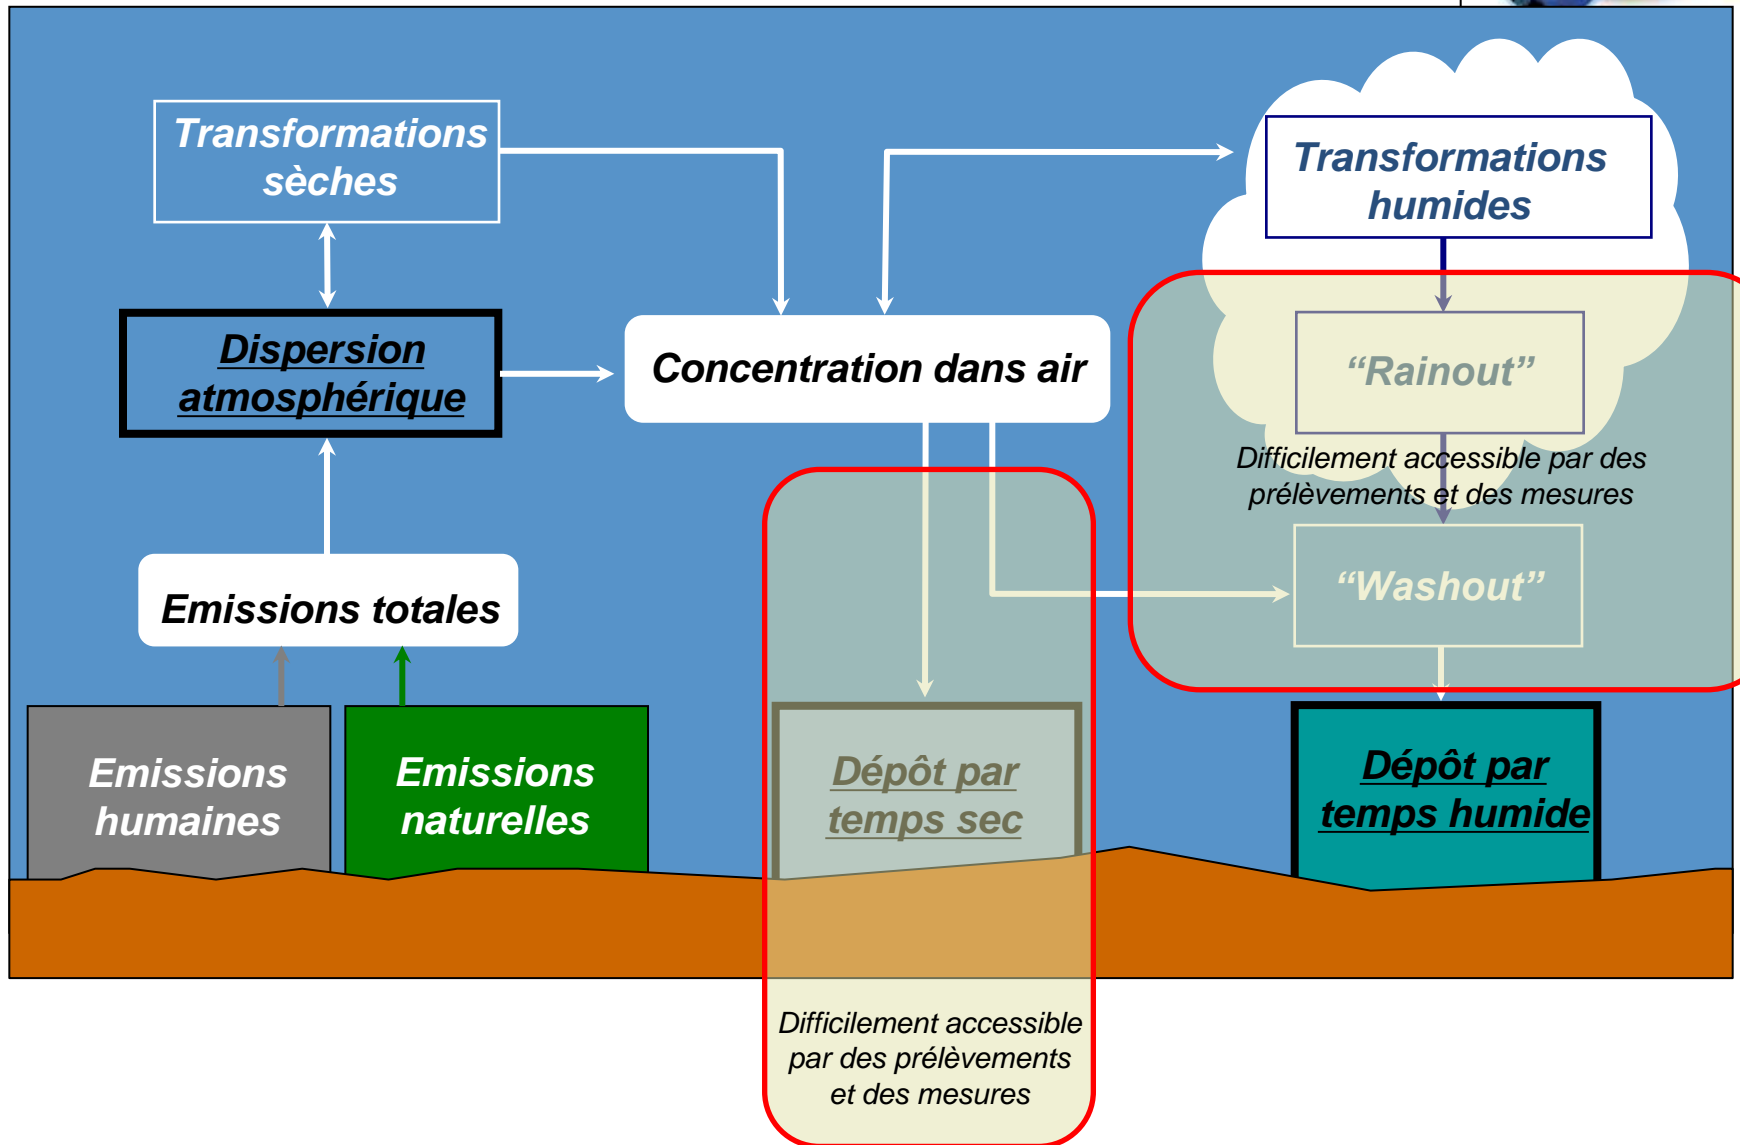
Transformations sèches

Transformations humides

Dispersion atmosphérique

Concentration dans air

"Rainout"

Difficilement accessible par des prélèvements et des mesures

"Washout"

Emissions totales

Emissions humaines

Emissions naturelles

Dépôt par temps sec

Dépôt par temps humide

Difficilement accessible par des prélèvements et des mesures